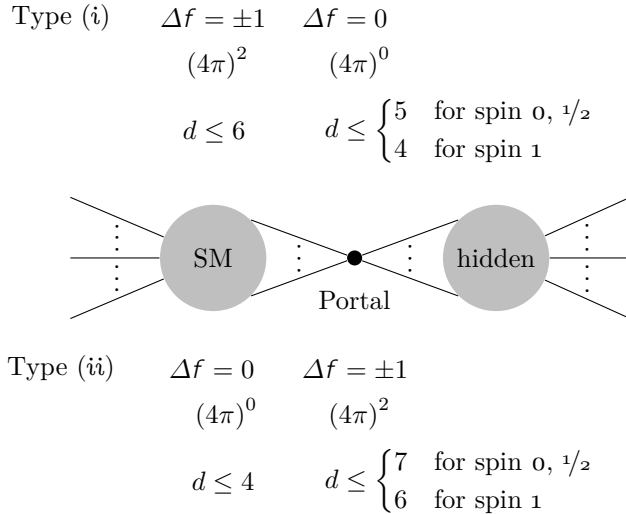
Type $(i)$ $\Delta f = \pm 1$ $\Delta f = 0$

$(4\pi)^2$ $(4\pi)^0$

$d \leq 6$ $d \leq \begin{cases} 5 & \text{for spin } 0, \frac{1}{2} \\ 4 & \text{for spin } 1 \end{cases}$

SM

hidden

Portal

Type $(ii)$ $\Delta f = 0$ $\Delta f = \pm 1$

$(4\pi)^0$ $(4\pi)^2$

$d \leq 4$ $d \leq \begin{cases} 7 & \text{for spin } 0, \frac{1}{2} \\ 6 & \text{for spin } 1 \end{cases}$